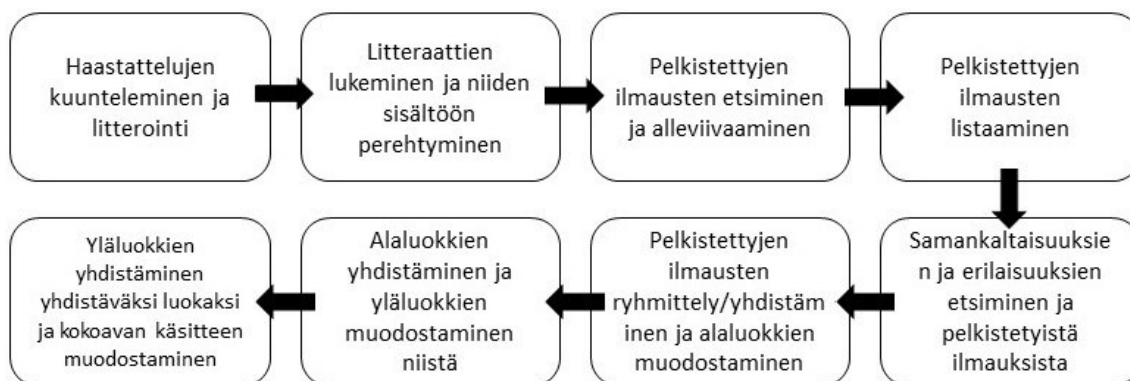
Haastattelujen kuunteleminen ja litterointi

Litteraattien lukeminen ja niiden sisältöön perehtyminen

Pelkistettyjen ilmausten etsiminen ja alleviivaaminen

Pelkistettyjen ilmausten listaaminen

Samankaltaisuuksien ja erilaisuuksien etsiminen ja pelkistetyistä ilmauksista

Pelkistettyjen ilmausten ryhmittely/yhdistäminen ja alaluokkien muodostaminen

Alaluokkien yhdistäminen ja yläluokkien muodostaminen niistä

Yläluokkien yhdistäminen yhdistäväksi luokaksi ja kokoavan käsitteen muodostaminen